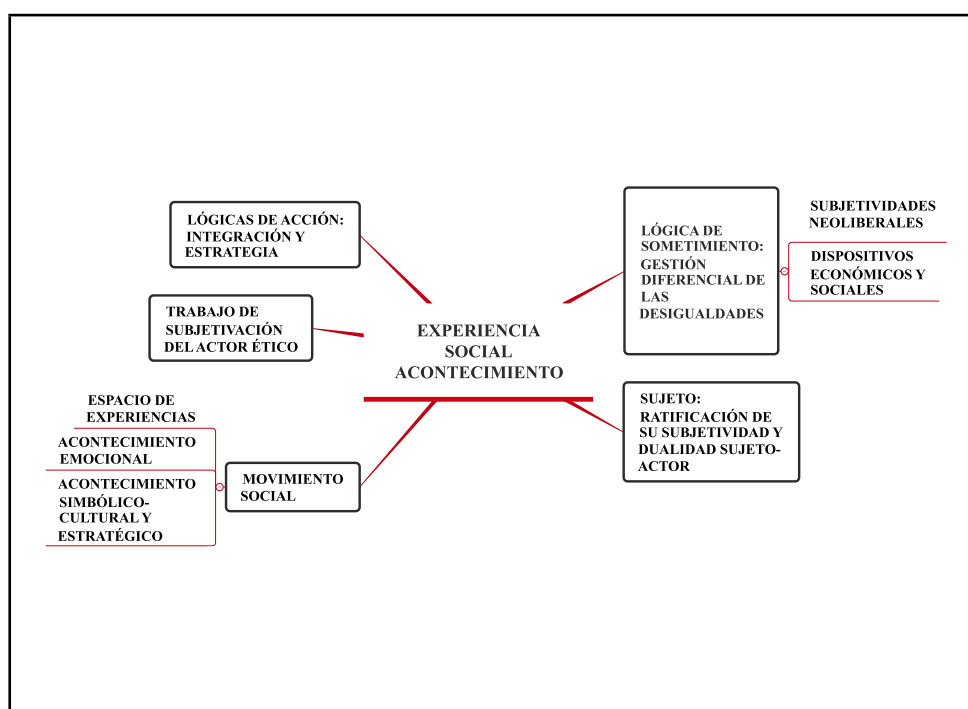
EXPERIENCIA SOCIAL ACONTECIMIENTO

LÓGICAS DE ACCIÓN: INTEGRACIÓN Y ESTRATEGIA

TRABAJO DE SUBJETIVACIÓN DEL ACTOR ÉTICO

ESPACIO DE EXPERIENCIAS

ACONTECIMIENTO EMOCIONAL

ACONTECIMIENTO SIMBÓLICO-CULTURAL Y ESTRATÉGICO

MOVIMIENTO SOCIAL

LÓGICA DE SOMETIMIENTO: GESTIÓN DIFERENCIAL DE LAS DESIGUALDADES

SUBJETIVIDADES NEOLIBERALES

DISPOSITIVOS ECONÓMICOS Y SOCIALES

SUJETO: RATIFICACIÓN DE SU SUBJETIVIDAD Y DUALIDAD SUJETO-ACTOR